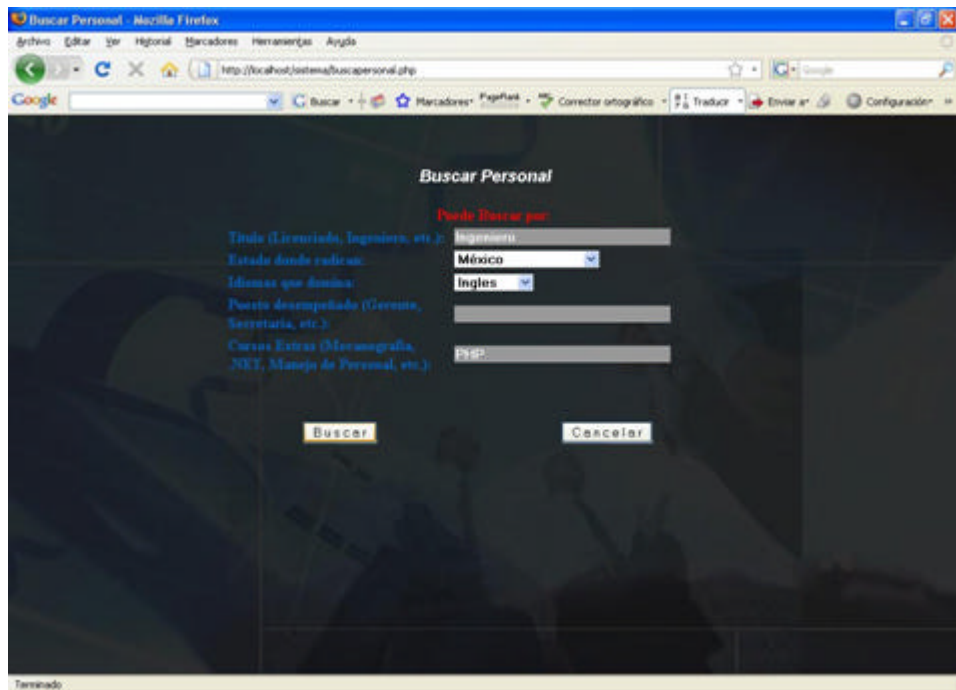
Buscar Personal - Mozilla Firefox

Archivo Editar Ver Historial Marcadores Herramientas Ayuda

http://localhost/sistema/buscapersonal.php

Google

Google Buscar Marcadores PageRank Corrector ortográfico Traducir Enviar a Configuración

Buscar Personal

Puede Buscar por:

Titulo (Licenciado, Ingeniero, etc.): Ingeniero

Estado donde radicas: México

Idiomas que domina: Ingles

Puesto desempeñado (Gerente, Secretaria, etc.):

Cursos Extras (Mecanografia, .NET, Manejo de Personal, etc.): PHP

Buscar

Cancelar

Terminado